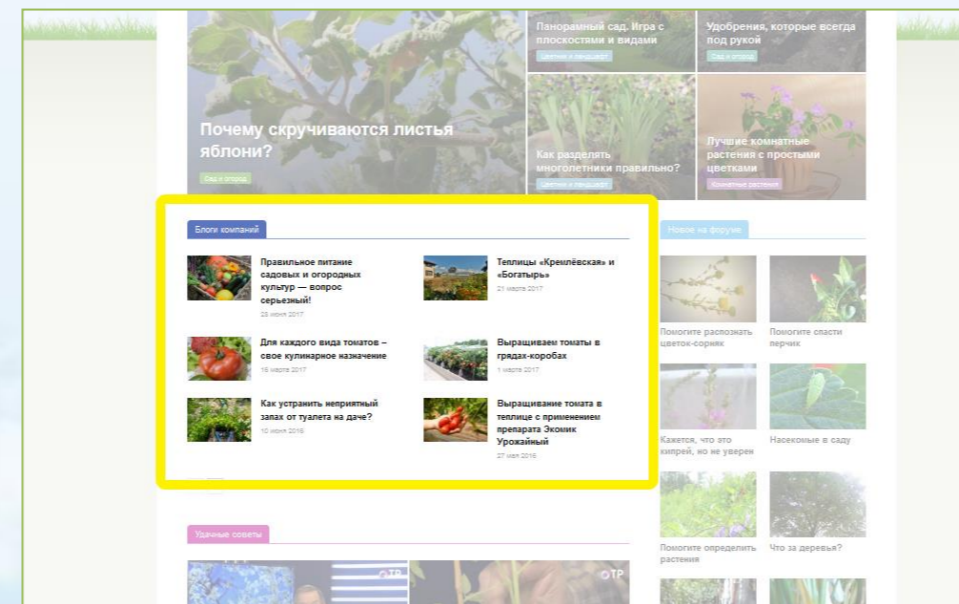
Почему скручиваются листья яблони?

Сад и огород

Панорамный сад. Игра с плоскостями и видами

Цветник и ландшафт

Удобрения, которые всегда под рукой

Сад и огород

Как разделять многолетники правильно?

Цветник и ландшафт

Лучшие комнатные растения с простыми цветками

Комнатные растения

Блоги компаний

Правильное питание садовых и огородных культур — вопрос серьезный!

28 июня 2017

Теплицы «Кремлёвская» и «Богатырь»

21 марта 2017

Для каждого вида томатов – свое кулинарное назначение

16 марта 2017

Выращиваем томаты в грядах-коробах

1 марта 2017

Как устранить неприятный запах от туалета на даче?

10 июня 2016

Выращивание томата в теплице с применением препарата Экомик Урожайный

27 мая 2016

Новое на форуме

Помогите распознать цветок-сорняк

Помогите спасти перчик

Кажется, что это кипрей, но не уверен

Насекомые в саду

Помогите определить растения

Что за деревья?

Удачные советы

ОТР

ОТР